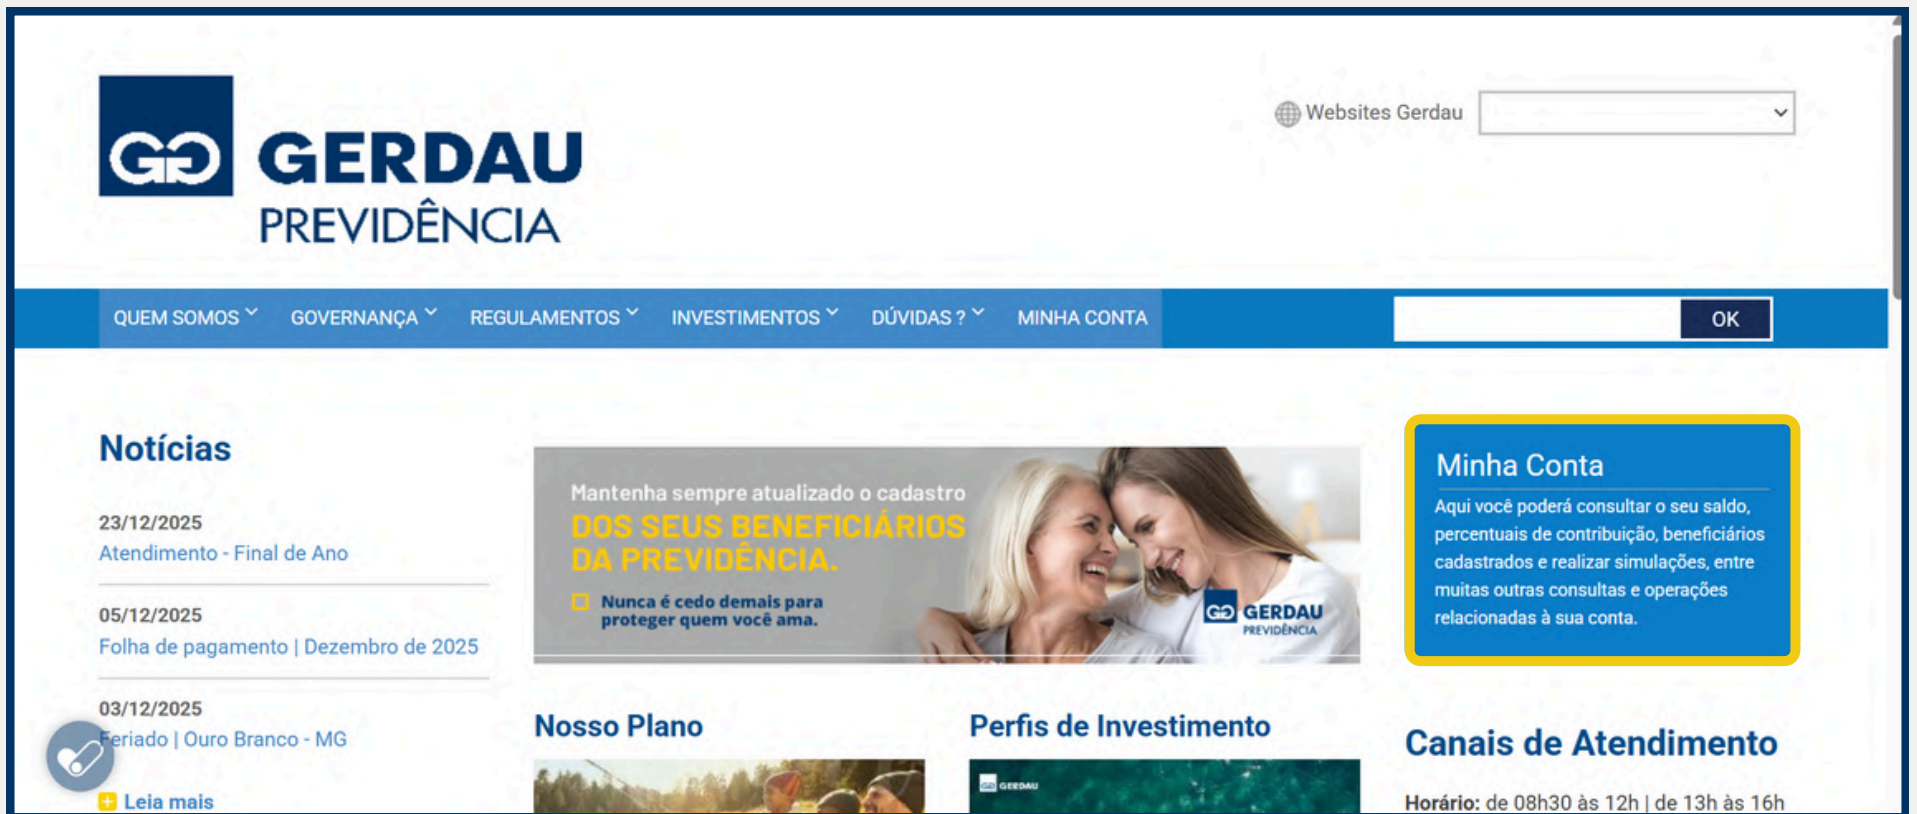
GERDAU PREVIDÊNCIA

Websites Gerdau

QUEM SOMOS GOVERNANÇA REGULAMENTOS INVESTIMENTOS DÚVIDAS ? MINHA CONTA

OK

Notícias

23/12/2025
Atendimento - Final de Ano

05/12/2025
Folha de pagamento | Dezembro de 2025

03/12/2025
Feriado | Ouro Branco - MG

Leia mais

Mantenha sempre atualizado o cadastro
DOS SEUS BENEFICIÁRIOS DA PREVIDÊNCIA.
Nunca é cedo demais para proteger quem você ama.

GERDAU PREVIDÊNCIA

Minha Conta
Aqui você poderá consultar o seu saldo, percentuais de contribuição, beneficiários cadastrados e realizar simulações, entre muitas outras consultas e operações relacionadas à sua conta.

Nosso Plano

Perfis de Investimento

GERDAU

Canais de Atendimento

Horário: de 08h30 às 12h | de 13h às 16h